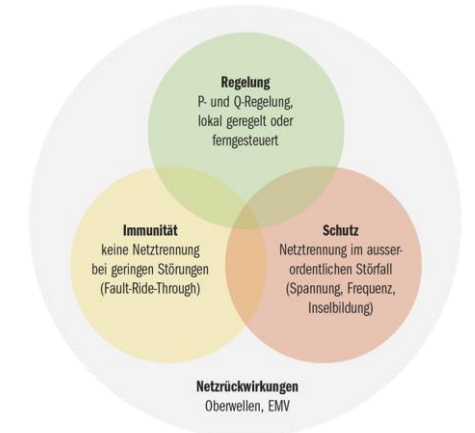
Regelung
P- und Q-Regelung, lokal geregelt oder ferngesteuert

Immunität
keine Netztrennung bei geringen Störungen (Fault-Ride-Through)

Schutz
Netztrennung im ausserordentlichen Störfall (Spannung, Frequenz, Inselbildung)

Netzrückwirkungen
Oberwellen, EMV